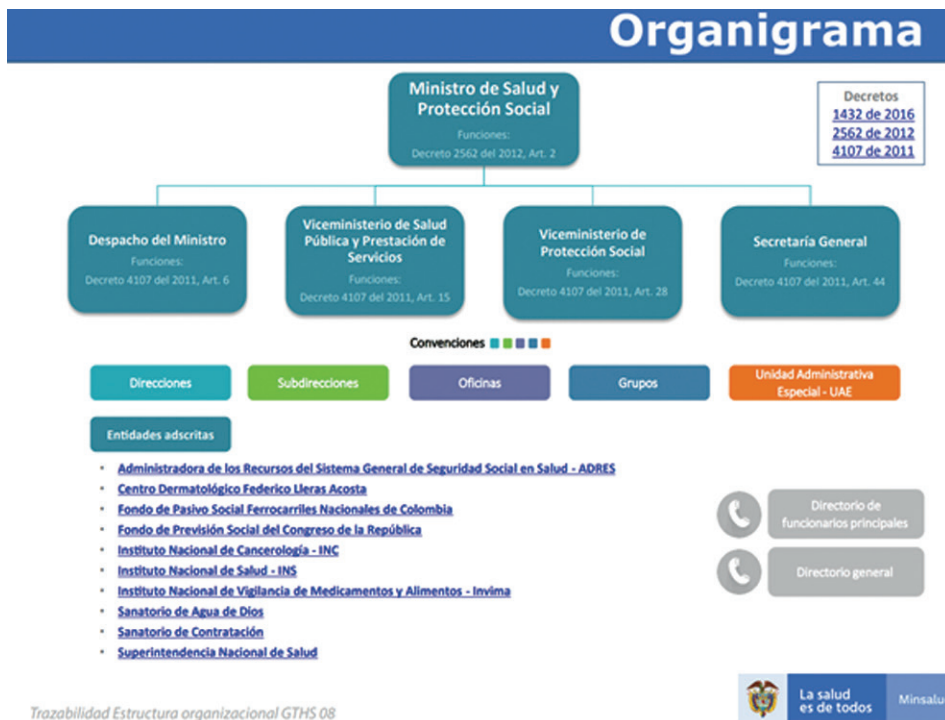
Organigrama

Ministro de Salud y Protección Social
Funciones:
Decreto 2562 del 2012, Art. 2

Decretos
1432 de 2016
2562 de 2012
4107 de 2011

Despacho del Ministro
Funciones:
Decreto 4107 del 2011, Art. 6

Viceministerio de Salud Pública y Prestación de Servicios
Funciones:
Decreto 4107 del 2011, Art. 15

Viceministerio de Protección Social
Funciones:
Decreto 4107 del 2011, Art. 28

Secretaría General
Funciones:
Decreto 4107 del 2011, Art. 44

Convenciones

Direcciones

Subdirecciones

Oficinas

Grupos

Unidad Administrativa Especial - UAE

Entidades adscritas

- Administradora de los Recursos del Sistema General de Seguridad Social en Salud - ADRES
- Centro Dermatológico Federico Lleras Acosta
- Fondo de Pasivo Social Ferrocarriles Nacionales de Colombia
- Fondo de Previsión Social del Congreso de la República
- Instituto Nacional de Cancerología - INC
- Instituto Nacional de Salud - INS
- Instituto Nacional de Vigilancia de Medicamentos y Alimentos - Invima
- Sanatorio de Agua de Dios
- Sanatorio de Contratación
- Superintendencia Nacional de Salud

Directorio de funcionarios principales

Directorio general

Trazabilidad Estructura organizacional GTHS 08

La salud es de todos

Minsalu